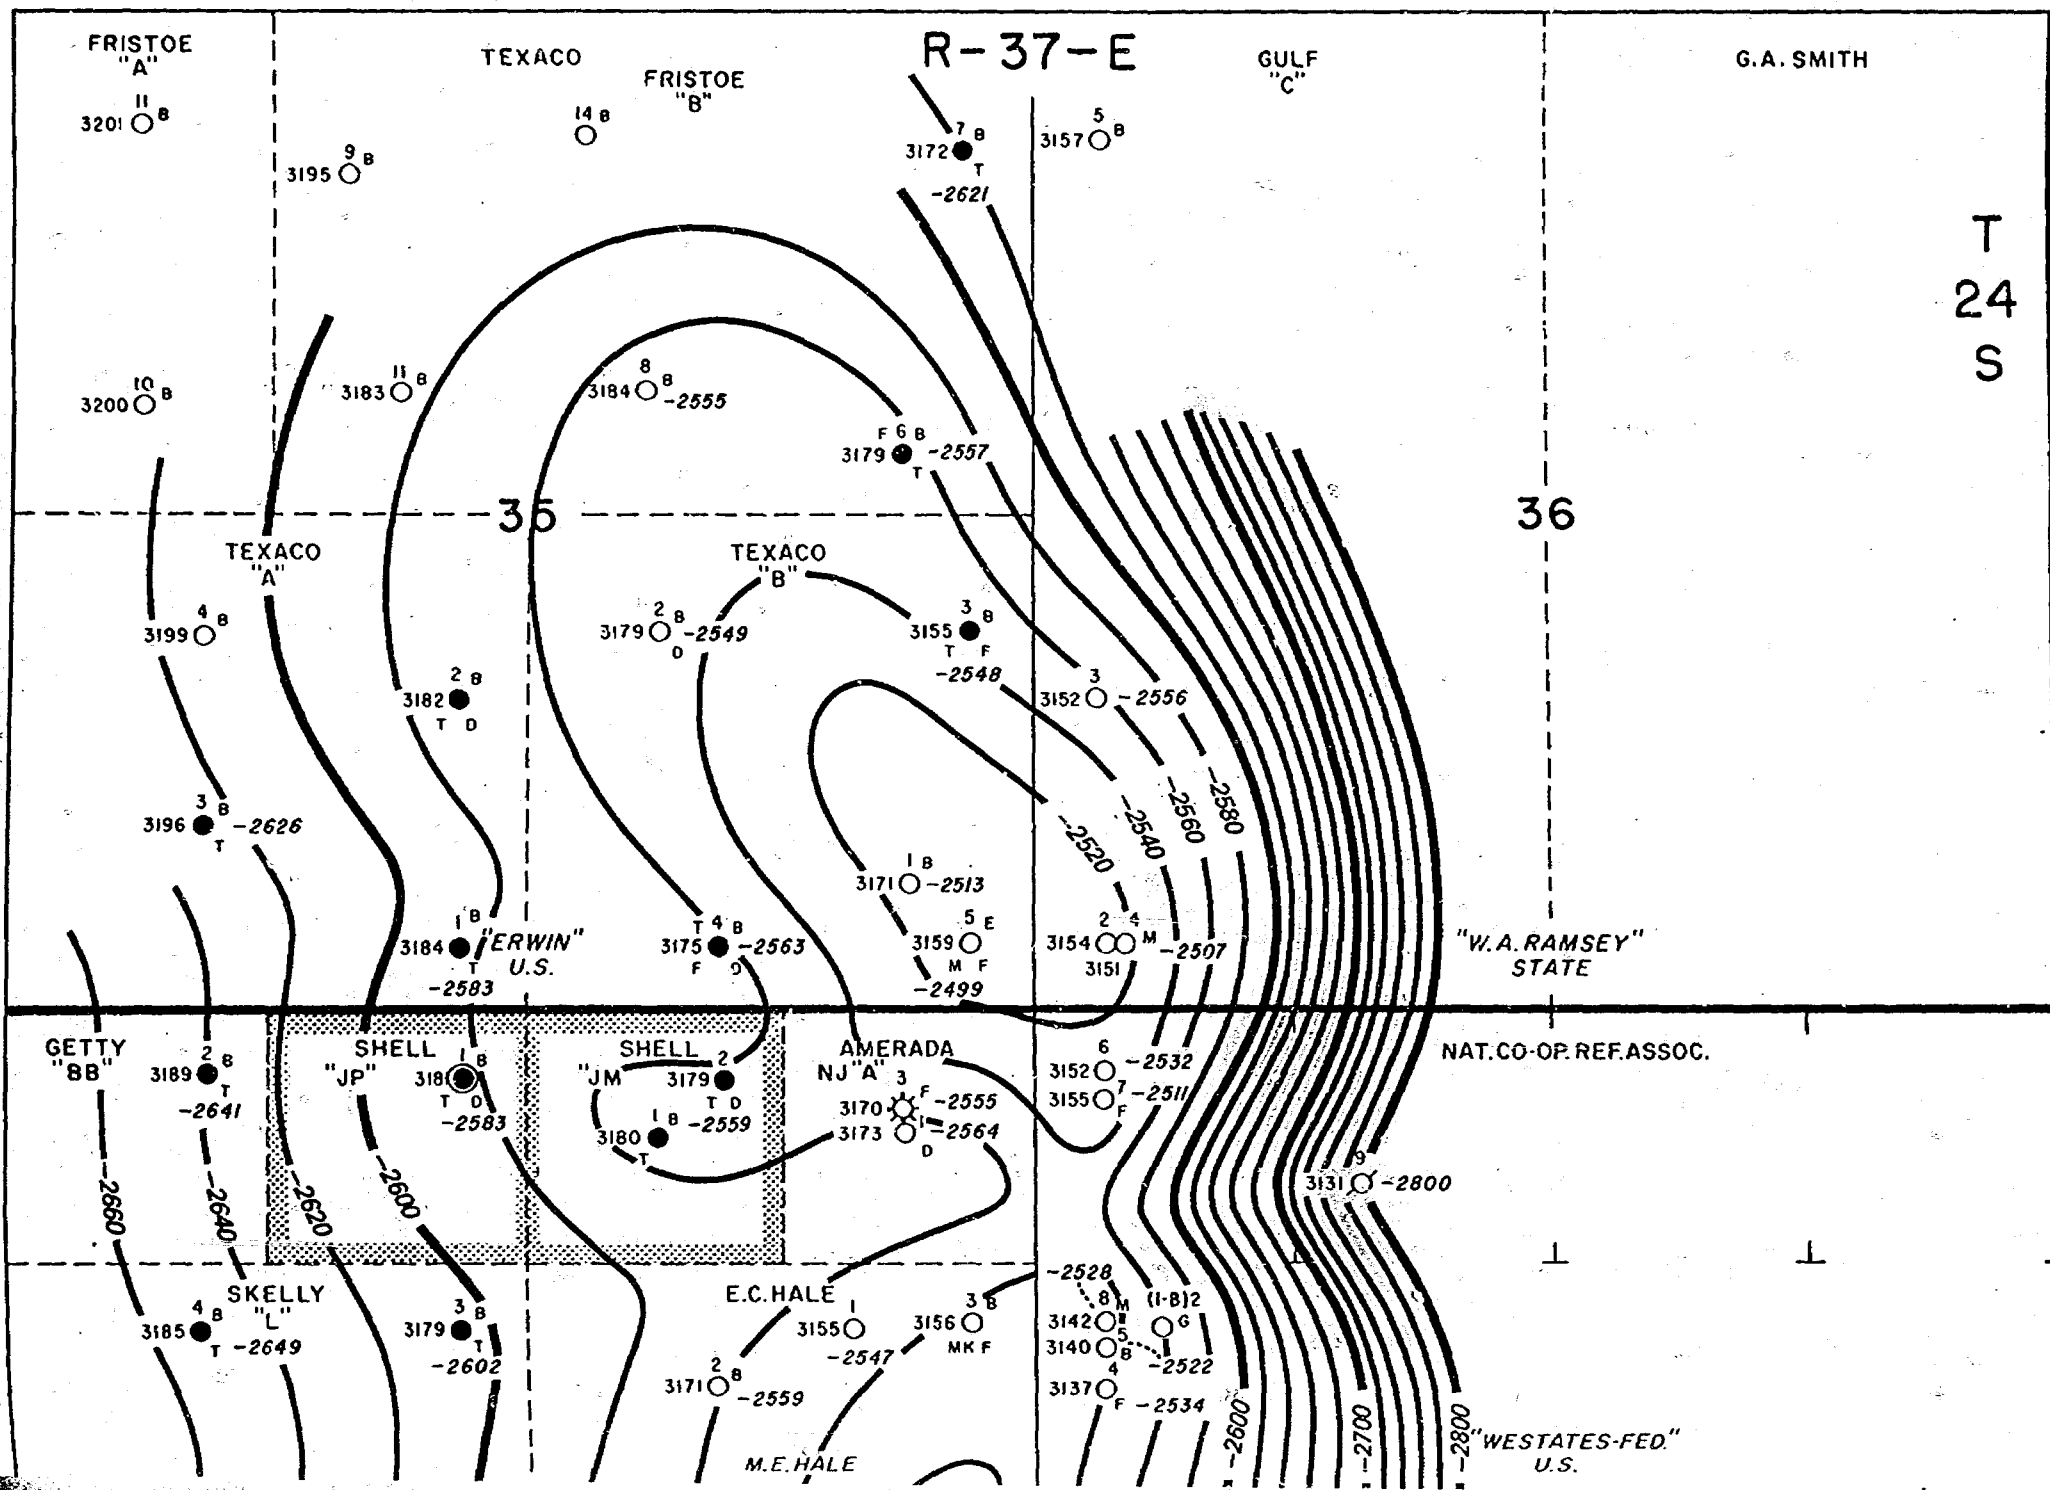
FRISTOE "A"
TEXACO
FRISTOE "B"
R-37-E
GULF "C"
G.A. SMITH
T 24 S
11 B 3201
9 B 3195
14 B
7 B 3172 T -2621
5 B 3157
10 B 3200
11 B 3183
8 B 3184 -2555
F 6 B 3179 T -2557
35
36
TEXACO "A"
TEXACO "B"
4 B 3199
2 B 3179 D -2549
3 B 3155 T F -2548
3 3152 -2556
2 B 3182 T D
3 B 3196 T -2626
-2520
-2540
-2560
-2580
1 B 3171 -2513
1 B 3184 T -2583
"ERWIN" U.S.
T 4 B 3175 F D -2563
5 E 3159 M F -2499
2 4 3154 3151 M -2507
"W.A. RAMSEY" STATE
GETTY "BB"
2 B 3189 T -2641
SHELL "JP"
1 B 3181 T D -2583
SHELL "JM"
2 3179 T D
1 B 3180 T -2559
AMERADA NJ "A"
3 3170 F -2555
1 3173 D -2564
6 3152 -2532
7 3155 F -2511
NAT. CO-OP. REF. ASSOC.
9 3131 -2800
-2660
-2640
-2620
-2600
SKELLY "L"
4 B 3185 T -2649
3 B 3179 T -2602
E.C. HALE
1 3155 -2547
3 B 3156 MK F
2 B 3171 -2559
-2528
8 M 3142
5 B 3140
(1-B) 2 G
-2522
4 3137 F -2534
-2600
-2700
-2800
"WESTATES-FED." U.S.
M.E. HALE